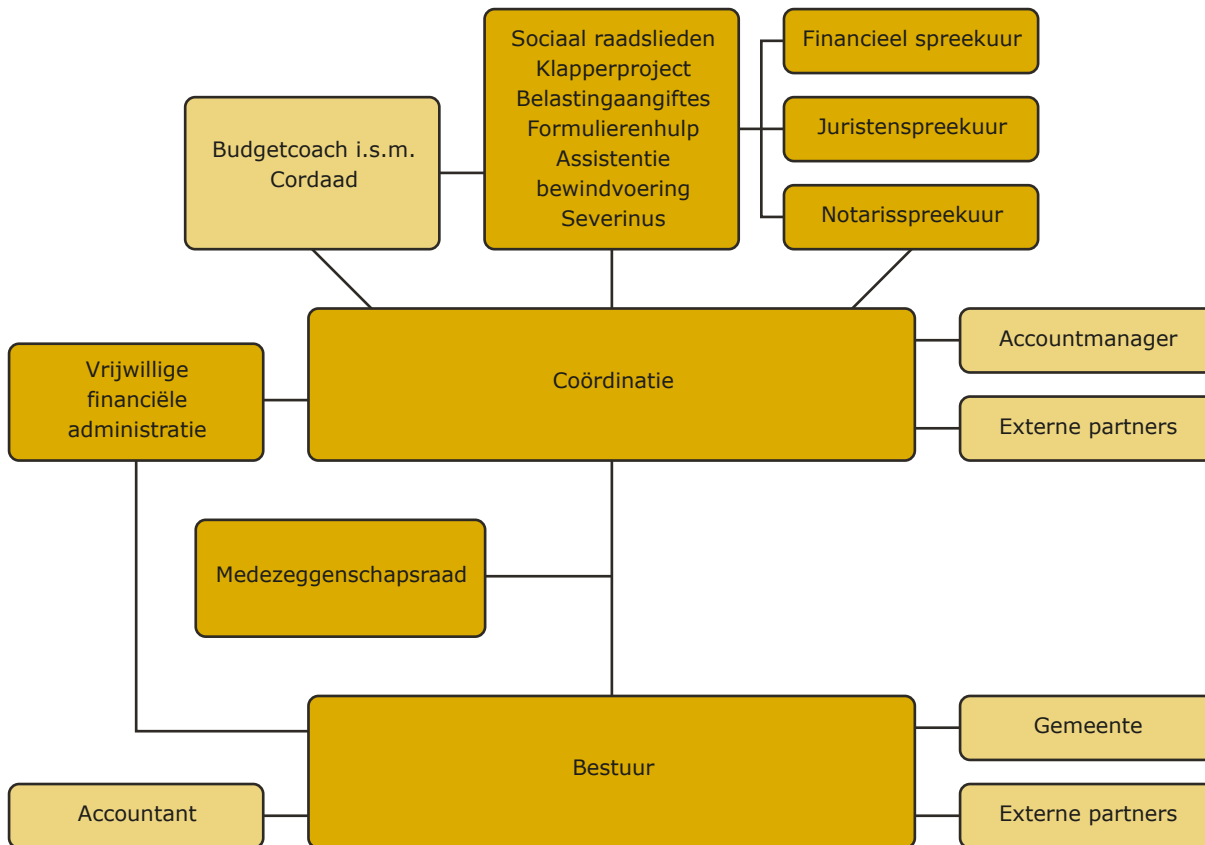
Budgetcoach i.s.m. Cordaad

Sociaal raadslieden
Klapperproject
Belastingaangiftes
Formulierenhulp
Assistentie bewindvoering Severinus

Financieel spreekuur

Juristenspreekuur

Notarisspreekuur

Vrijwillige financiële administratie

Coördinatie

Accountmanager

Externe partners

Medezeggenschapsraad

Bestuur

Gemeente

Accountant

Externe partners